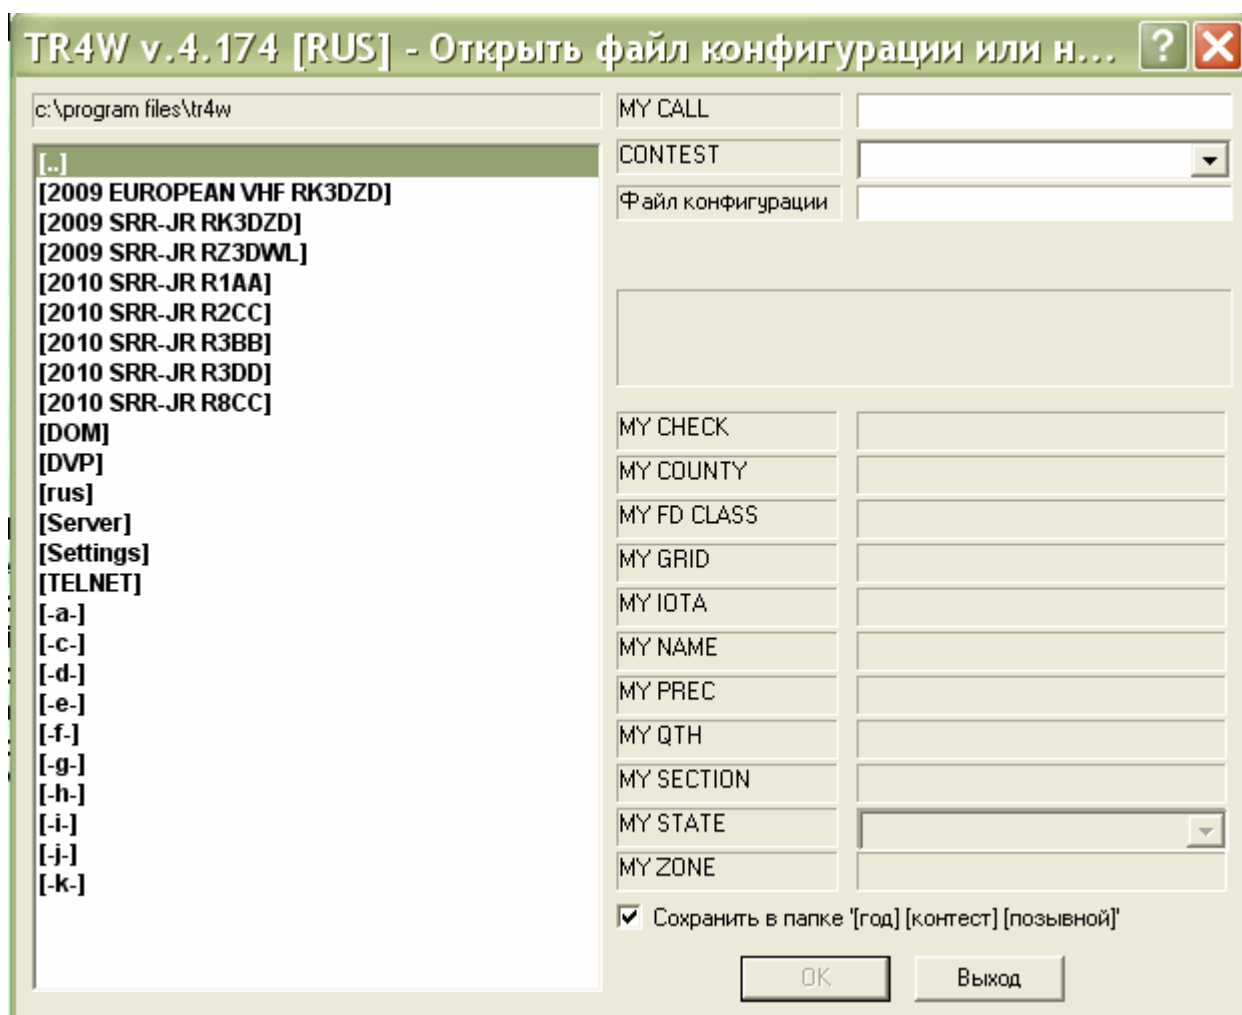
TR4W v.4.174 [RUS] - Открыть файл конфигурации или н... ? X

c:\program files\tr4w

[..]
[2009 EUROPEAN VHF RK3DZD]
[2009 SRR-JR RK3DZD]
[2009 SRR-JR RZ3DWL]
[2010 SRR-JR R1AA]
[2010 SRR-JR R2CC]
[2010 SRR-JR R3BB]
[2010 SRR-JR R3DD]
[2010 SRR-JR R8CC]
[DOM]
[DVP]
[rus]
[Server]
[Settings]
[TELNET]
[-a-]
[-c-]
[-d-]
[-e-]
[-f-]
[-g-]
[-h-]
[-i-]
[-j-]
[-k-]

MY CALL
CONTEST
Файл конфигурации

MY CHECK
MY COUNTY
MY FD CLASS
MY GRID
MY IOTA
MY NAME
MY PREC
MY QTH
MY SECTION
MY STATE
MY ZONE

Сохранить в папке '[год] [контест] [позывной]'

OK
Выход